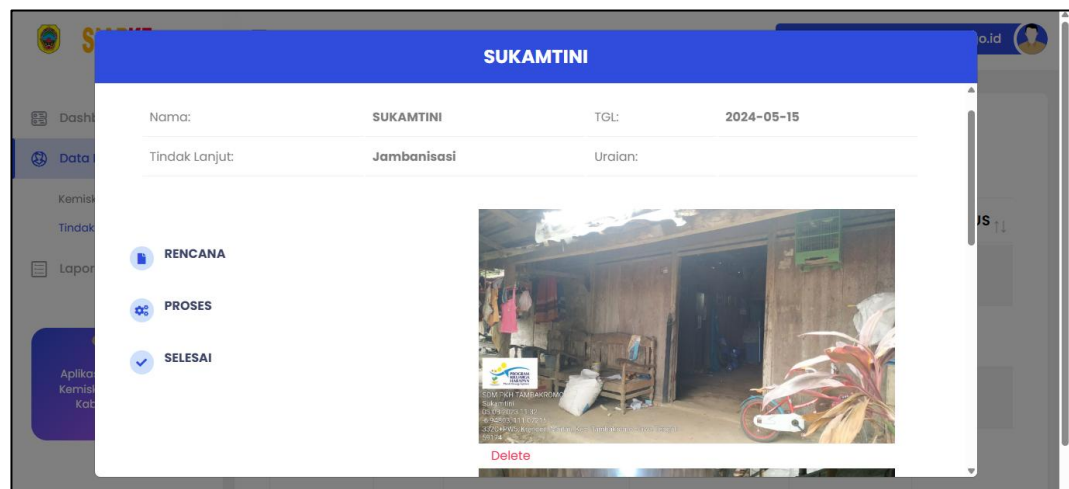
SUKAMTINI

| Nama: | SUKAMTINI | TGL: | 2024-05-15 |
|---|---|---|---|
| Tindak Lanjut: | Jambanisasi | Uraian: | |

RENCANA

PROSES

SELESAI

PROGRAM KELUARGA HARAPAN

SDM PKH TAMBAKROMO
Sukamtini
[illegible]

Delete

Dashb
Data
Kemisk
Tindak
Lapor
Aplika
Kemisk
Kab
o.id
US